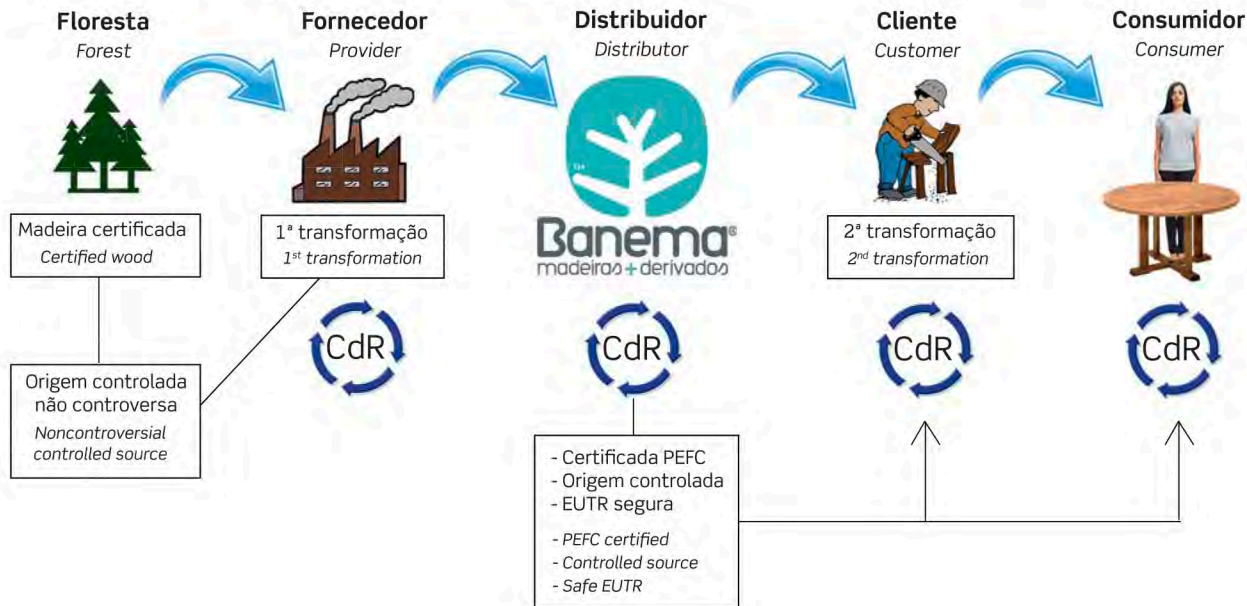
Floresta
Forest

Fornecedor
Provider

Distribuidor
Distributor

Cliente
Customer

Consumidor
Consumer

Madeira certificada
Certified wood

1ª transformação
$1^{st}$ transformation

Banema®
madeiras + derivados

2ª transformação
$2^{nd}$ transformation

CdR

CdR

CdR

CdR

Origem controlada não controversa
Noncontroversial controlled source

- Certificada PEFC
- Origem controlada
- EUTR segura

- PEFC certified
- Controlled source
- Safe EUTR